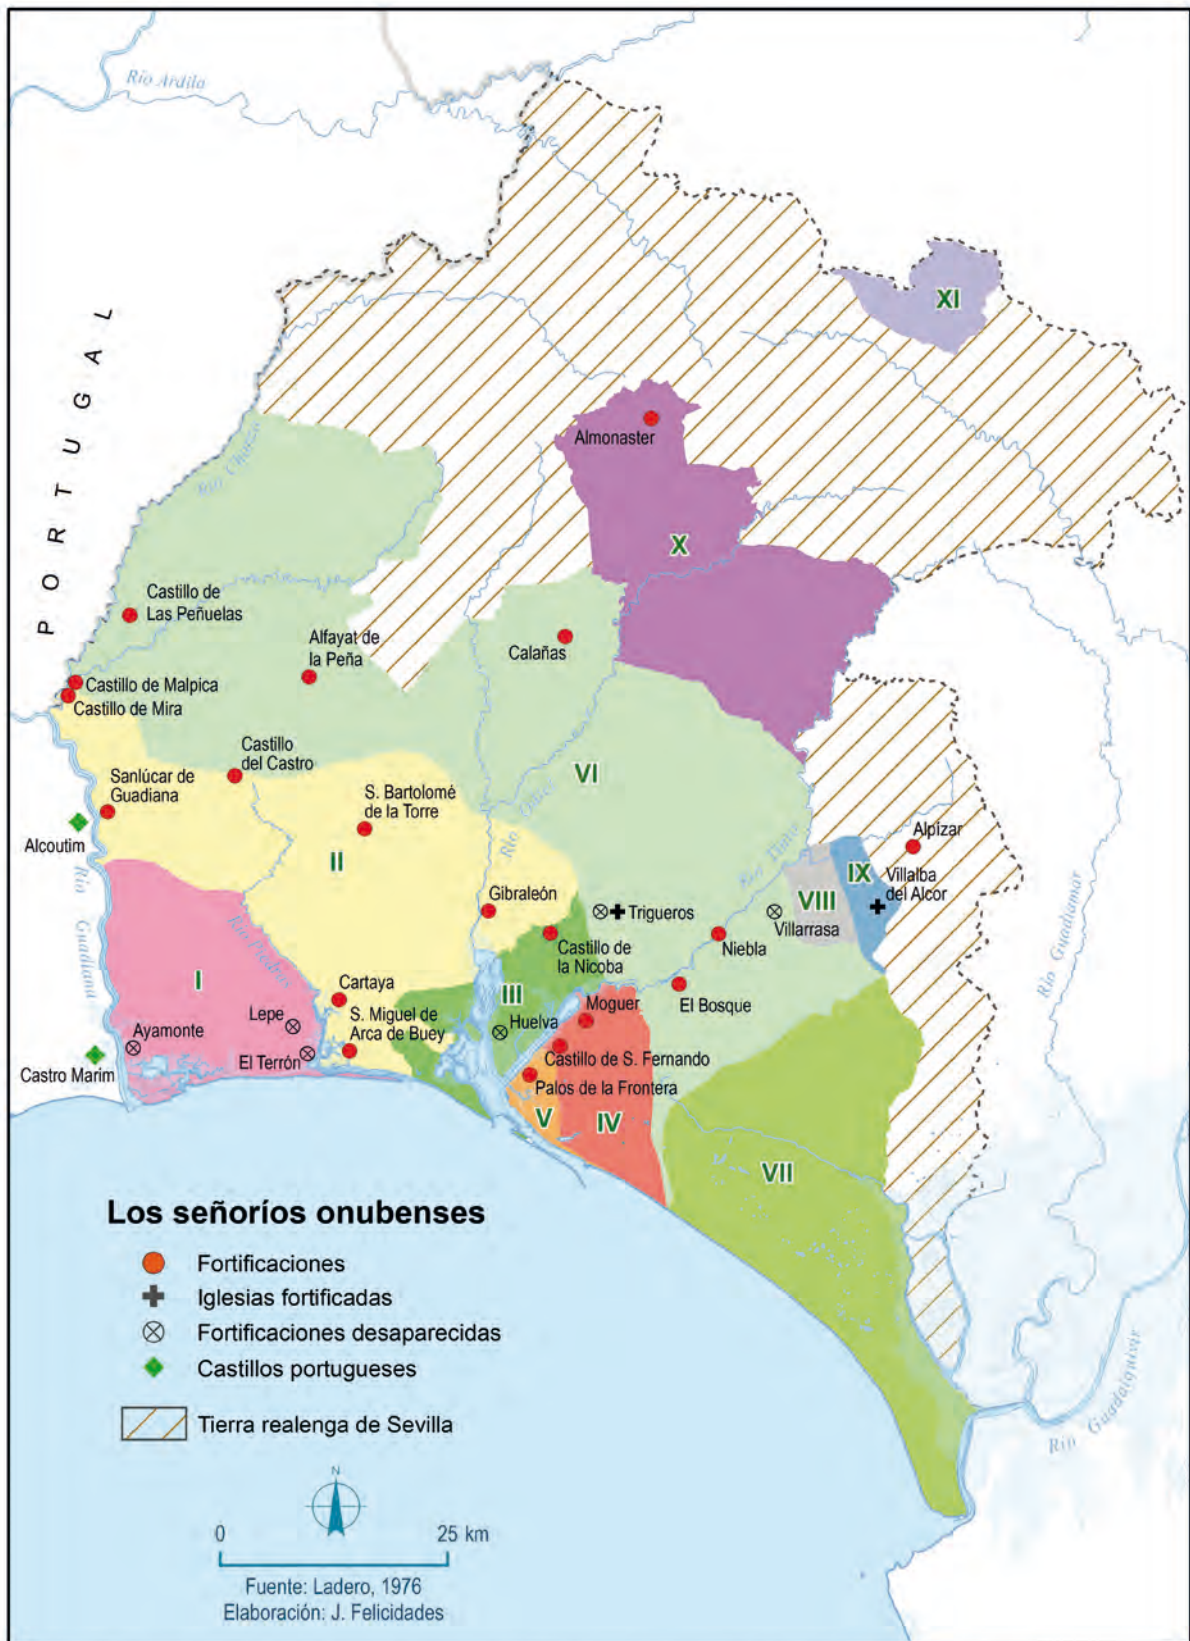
Río Ardila

PORTUGAL

Río Chanza

XI

Almonaster

X

Castillo de Las Peñuelas

Alfayat de la Peña

Calañas

Castillo de Malpica

Castillo de Mira

Castillo del Castro

VI

Sanlúcar de Guadiana

S. Bartolomé de la Torre

Río Odiel

Alpízar

Alcoutim

II

Río Tinto

IX

Villalba del Alcor

Río Guadiana

Gibraleón

Trigueros

VIII

Villarrasa

Castillo de la Nicoba

Niebla

Río Guadiamar

I

Río Piedras

Cartaya

III

Moguer

El Bosque

Lepe

S. Miguel de Arca de Buey

Huelva

Ayamonte

El Terrón

Castillo de S. Fernando

Castro Marim

Palos de la Frontera

V

IV

VII

Los señoríos onubenses

Fortificaciones

Iglesias fortificadas

Fortificaciones desaparecidas

Castillos portugueses

Tierra realenga de Sevilla

Río Guadalquivir

N

0

25 km

Fuente: Ladero, 1976
Elaboración: J. Felicidades